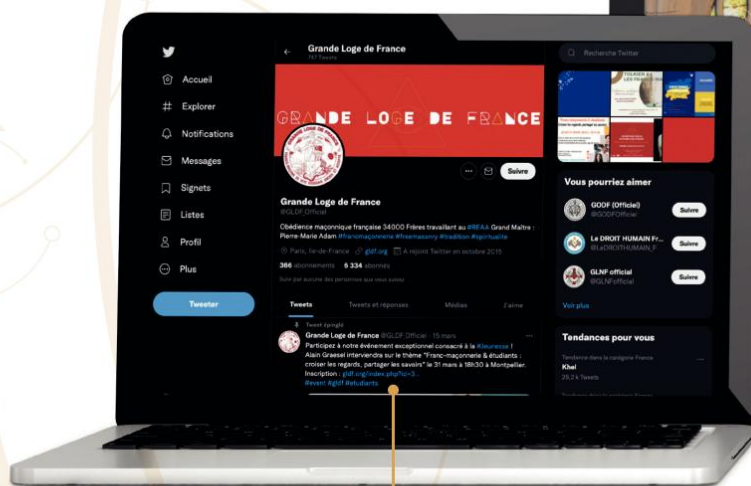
Accueil
Explorer
Notifications
Messages
Signets
Listes
Profil
Plus
Tweeter

Grande Loge de France
787 Tweets

GRANDE LOGE DE FRANCE

Suivre

Grande Loge de France
@GLDF_Official

Obédience maçonnique française 34000 Frères travaillant au #REAA Grand Maître : Pierre-Marie Adam #francmaçonnerie #freemasonry #tradition #spiritualité

Paris, Ile-de-France gldf.org A rejoint Twitter en octobre 2015

366 abonnements 6 334 abonnés

Suivi par aucune des personnes que vous suivez

Tweets Tweets et réponses Médias J'aime

Tweet épinglé
Grande Loge de France @GLDF_Official · 15 mars
Participez à notre évènement exceptionnel consacré à la #jeunesse ! Alain Graesel interviendra sur le thème "Franc-maçonnerie & étudiants : croiser les regards, partager les savoirs" le 31 mars à 18h30 à Montpellier. Inscription : gldf.org/index.php?id=3...
#event #gldf #etudiants

Recherche Twitter

Vous pourriez aimer

GODF (Officiel)
@GODFOfficiel
Suivre

Le DROIT HUMAIN Fr...
@LeDROITHUMAIN_F
Suivre

GLNF official
@GLNFofficiel
Suivre

Voir plus

Tendances pour vous

Tendance dans la catégorie France
Khel
29,2 k Tweets